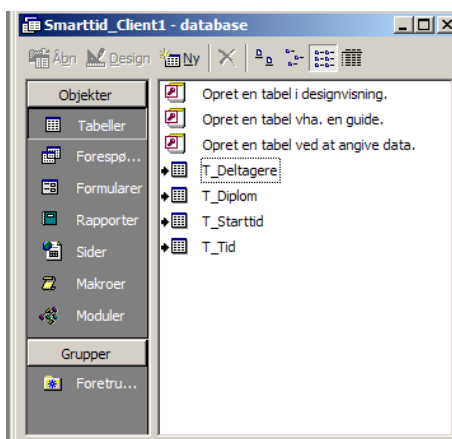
Smarttid_Client1 - database

Åbn Design Ny

Objekter
Tabeller
Forespø...
Formularer
Rapporter
Sider
Makroer
Moduler
Grupper
Foretru...

Opret en tabel i designvisning.
Opret en tabel vha. en guide.
Opret en tabel ved at angive data.
T_Deltagere
T_Diplom
T_Starttid
T_Tid